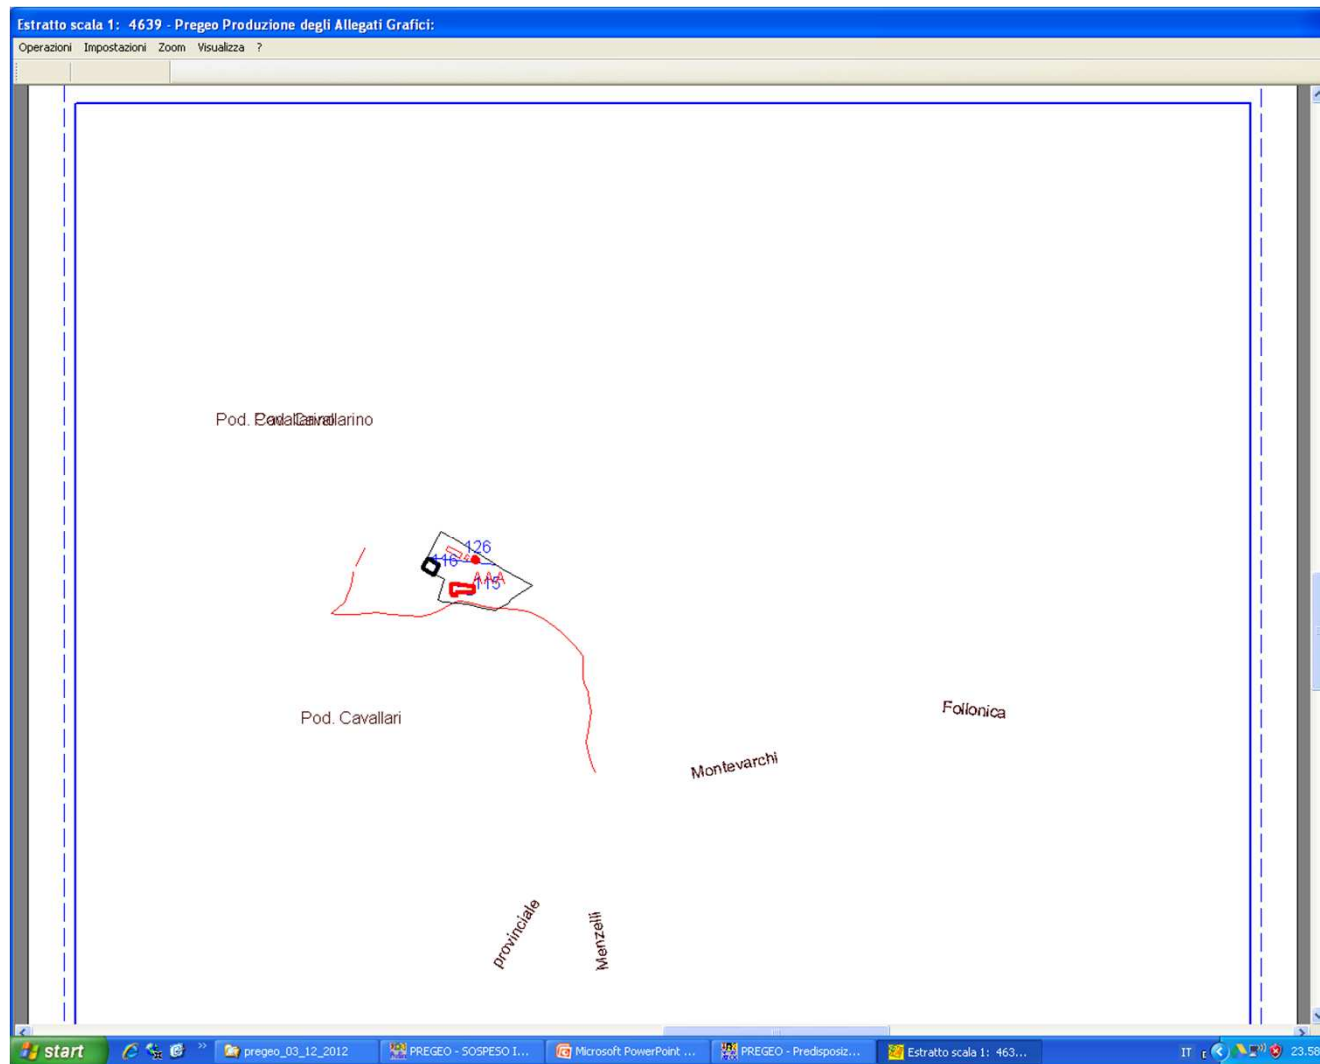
Estratto scala 1: 4639 - Pregeo Produzione degli Allegati Grafici:

Operazioni Impostazioni Zoom Visualizza ?

Pod. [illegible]

126

116

115

Pod. Cavallari

Follonica

Montevarchi

provinciale

Menzelli

start

pregeo_03_12_2012

PREGEO - SOSPESO I...

Microsoft PowerPoint ...

PREGEO - Predisposiz...

Estratto scala 1: 463...

IT

23.58